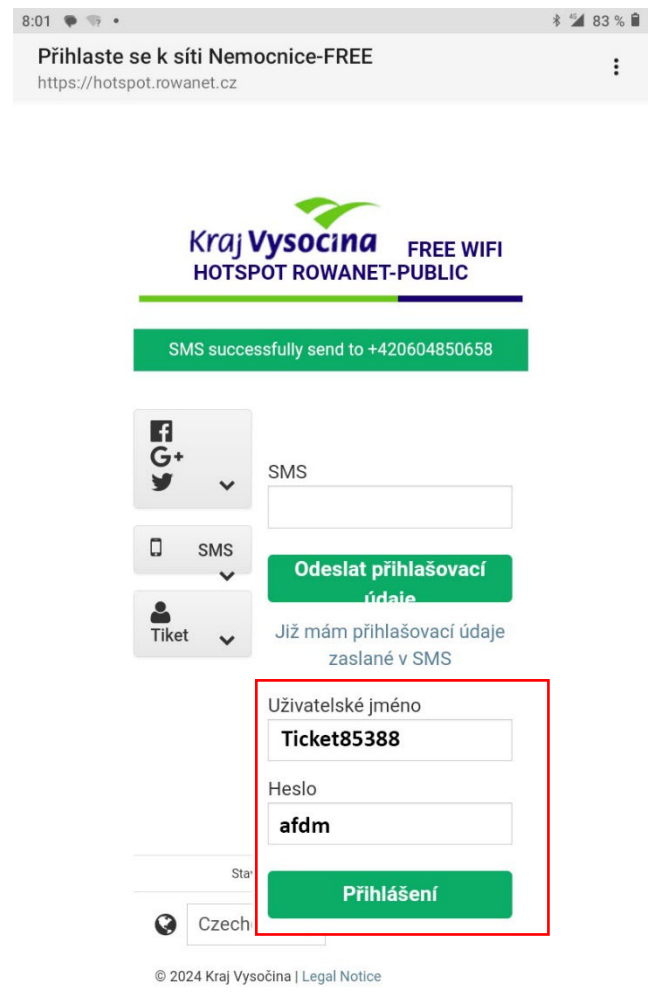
8:01 83 %

Přihlaste se k síti Nemocnice-FREE
https://hotspot.rowanet.cz

Kraj Vysočina FREE WIFI
HOTSPOT ROWANET-PUBLIC

SMS successfully send to +420604850658

SMS

Tiket

SMS

Odeslat přihlašovací údaje

Již mám přihlašovací údaje zaslané v SMS

Uživatelské jméno
Ticket85388

Heslo
afdm

Sta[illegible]

Přihlášení

Czech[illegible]

© 2024 Kraj Vysočina | Legal Notice